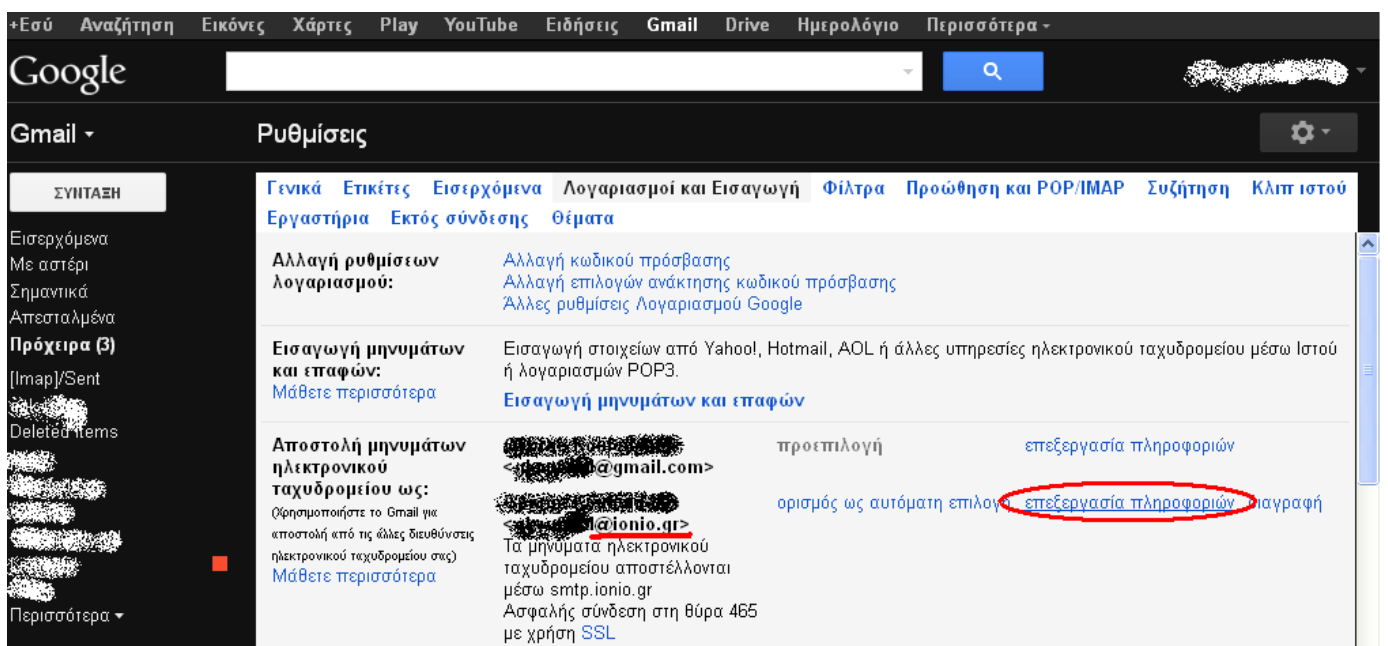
+Εσύ Αναζήτηση Εικόνες Χάρτες Play YouTube Ειδήσεις Gmail Drive Ημερολόγιο Περισσότερα ▾

Google

Gmail ▾

Ρυθμίσεις

ΣΥΝΤΑΞΗ

Εισερχόμενα
Με αστέρι
Σημαντικά
Απεσταλμένα
Πρόχειρα (3)
[Imap]/Sent
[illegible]
Deleted Items
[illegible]
Περισσότερα ▾

Γενικά Ετικέτες Εισερχόμενα Λογαριασμοί και Εισαγωγή Φίλτρα Προώθηση και POP/IMAP Συζήτηση Κλιπ ιστού Εργαστήρια Εκτός σύνδεσης Θέματα

Αλλαγή ρυθμίσεων λογαριασμού:
Αλλαγή κωδικού πρόσβασης
Αλλαγή επιλογών ανάκτησης κωδικού πρόσβασης
Άλλες ρυθμίσεις Λογαριασμού Google

Εισαγωγή μηνυμάτων και επαφών:
Μάθετε περισσότερα
Εισαγωγή στοιχείων από Yahoo!, Hotmail, AOL ή άλλες υπηρεσίες ηλεκτρονικού ταχυδρομείου μέσω Ιστού ή λογαριασμών POP3.
Εισαγωγή μηνυμάτων και επαφών

Αποστολή μηνυμάτων ηλεκτρονικού ταχυδρομείου ως:
(Χρησιμοποιήστε το Gmail για αποστολή από τις άλλες διευθύνσεις ηλεκτρονικού ταχυδρομείου σας)
Μάθετε περισσότερα
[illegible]
<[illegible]@gmail.com>
προεπιλογή
επεξεργασία πληροφοριών
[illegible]
<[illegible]@ionio.gr>
Τα μηνύματα ηλεκτρονικού ταχυδρομείου αποστέλλονται μέσω smtp.ionio.gr
Ασφαλής σύνδεση στη θύρα 465 με χρήση SSL
ορισμός ως αυτόματη επιλογ
επεξεργασία πληροφοριών
διαγραφή